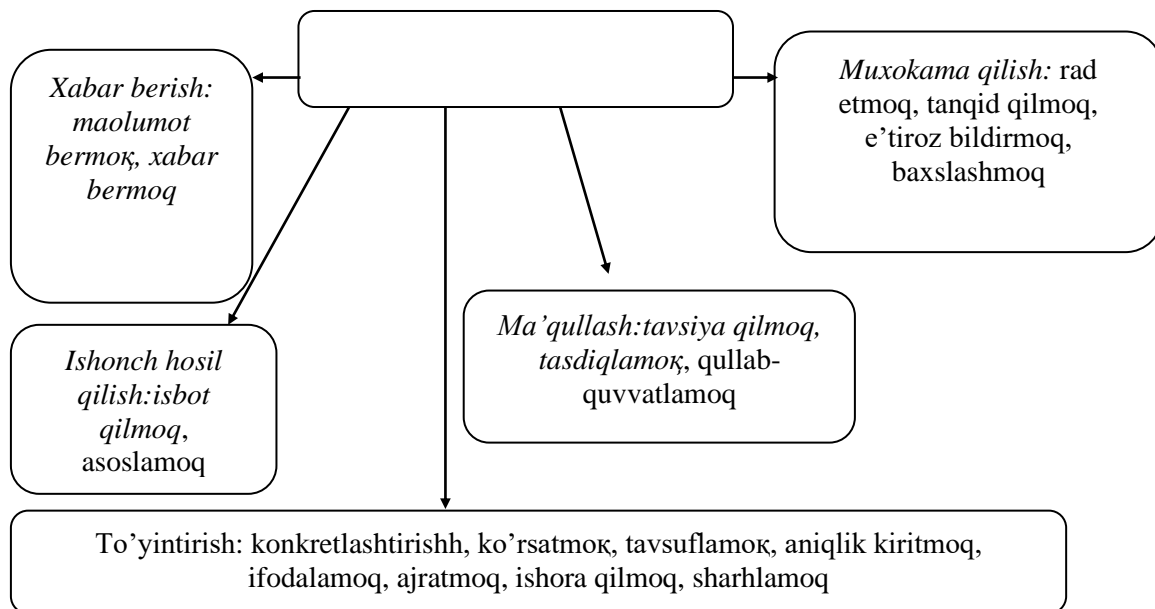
*Xabar berish: maolumot bermoқ, xabar bermoq*

*Muxokama qilish:* rad etmoq, tanqid qilmoq, e’tiroz bildirmoq, baxslashmoq

*Ishonch hosil qilish:isbot qilmoq*, asoslamoq

*Ma’qullash:tavsiya qilmoq, tasdiqlamoқ*, qullab-quvvatlamoq

To’yintirish: konkretlashtirishh, ko’rsatmoқ, tavsuflamoқ, aniqlik kiritmoq, ifodalamoq, ajratmoq, ishora qilmoq, sharhlamoq